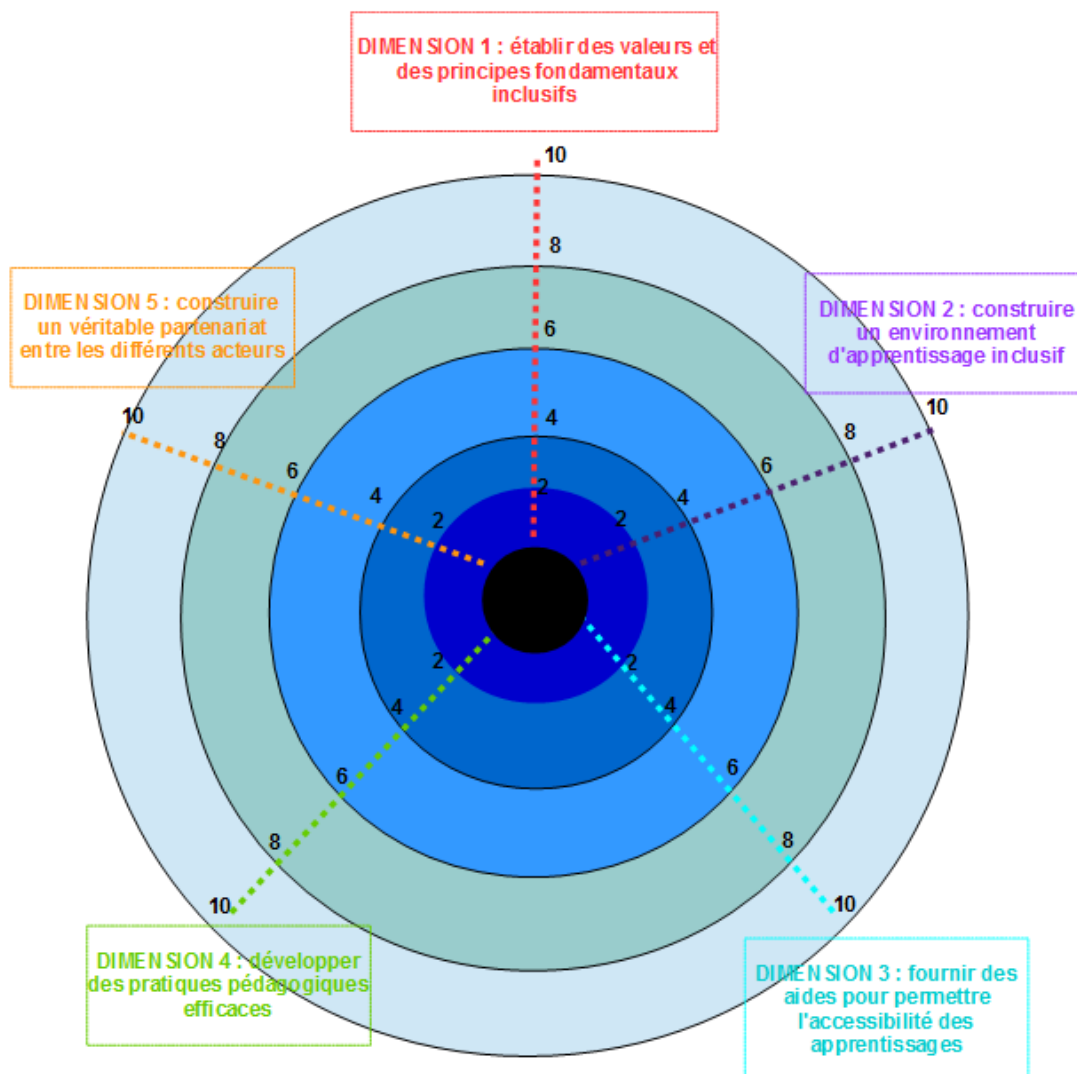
DIMENSION 1 : établir des valeurs et des principes fondamentaux inclusifs

10
8
6
4
2

DIMENSION 5 : construire un véritable partenariat entre les différents acteurs

10
8
6
4
2

DIMENSION 2 : construire un environnement d'apprentissage inclusif

10
8
6
4
2

2
4
6
8
10

DIMENSION 4 : développer des pratiques pédagogiques efficaces

2
4
6
8
10

DIMENSION 3 : fournir des aides pour permettre l'accessibilité des apprentissages